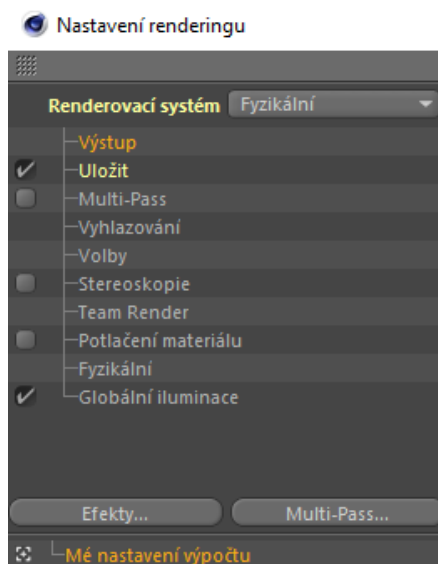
Nastavení renderingu

Renderovací systém Fyzikální

Výstup
Uložit
Multi-Pass
Vyhlazování
Volby
Stereoskopie
Team Render
Potlačení materiálu
Fyzikální
Globální iluminace

Efekty...
Multi-Pass...

Mé nastavení výpočtu